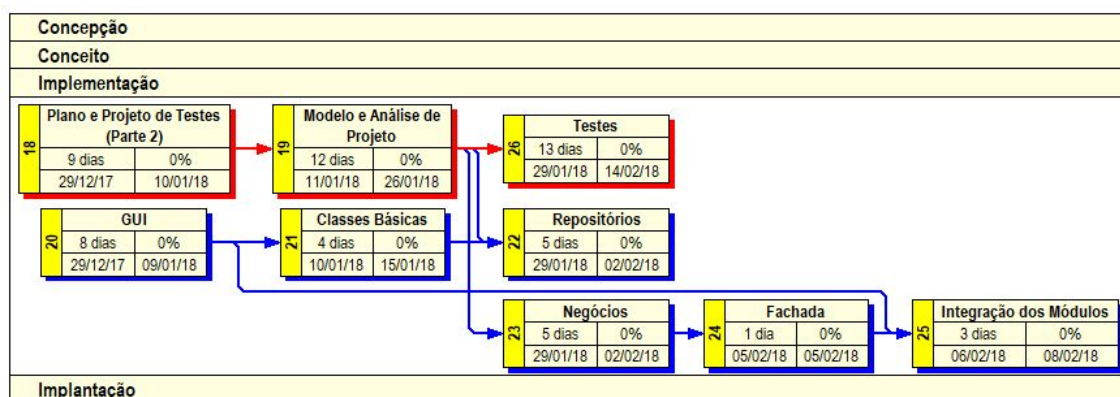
Concepção

Conceito

Implementação

18 Plano e Projeto de Testes (Parte 2)
9 dias | 0%
29/12/17 | 10/01/18

19 Modelo e Análise de Projeto
12 dias | 0%
11/01/18 | 26/01/18

26 Testes
13 dias | 0%
29/01/18 | 14/02/18

20 GUI
8 dias | 0%
29/12/17 | 09/01/18

21 Classes Básicas
4 dias | 0%
10/01/18 | 15/01/18

22 Repositórios
5 dias | 0%
29/01/18 | 02/02/18

23 Negócios
5 dias | 0%
29/01/18 | 02/02/18

24 Fachada
1 dia | 0%
05/02/18 | 05/02/18

25 Integração dos Módulos
3 dias | 0%
06/02/18 | 08/02/18

Implantação